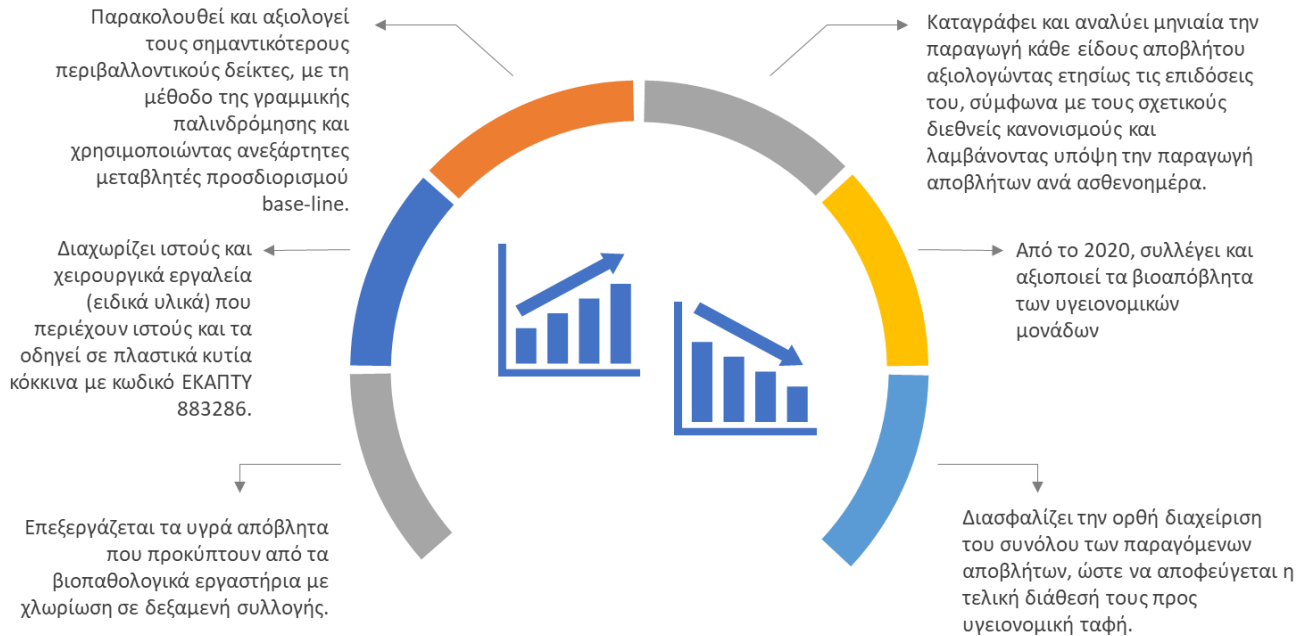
Παρακολουθεί και αξιολογεί τους σημαντικότερους περιβαλλοντικούς δείκτες, με τη μέθοδο της γραμμικής παλινδρόμησης και χρησιμοποιώντας ανεξάρτητες μεταβλητές προσδιορισμού base-line.

Καταγράφει και αναλύει μηνιαία την παραγωγή κάθε είδους αποβλήτου αξιολογώντας ετησίως τις επιδόσεις του, σύμφωνα με τους σχετικούς διεθνείς κανονισμούς και λαμβάνοντας υπόψη την παραγωγή αποβλήτων ανά ασθενομέρα.

Διαχωρίζει ιστούς και χειρουργικά εργαλεία (ειδικά υλικά) που περιέχουν ιστούς και τα οδηγεί σε πλαστικά κυτία κόκκινα με κωδικό ΕΚΑΠΤΥ 883286.

Από το 2020, συλλέγει και αξιοποιεί τα βιοαπόβλητα των υγειονομικών μονάδων

Επεξεργάζεται τα υγρά απόβλητα που προκύπτουν από τα βιοπαθολογικά εργαστήρια με χλωρίωση σε δεξαμενή συλλογής.

Διασφαλίζει την ορθή διαχείριση του συνόλου των παραγόμενων αποβλήτων, ώστε να αποφεύγεται η τελική διάθεσή τους προς υγειονομική ταφή.